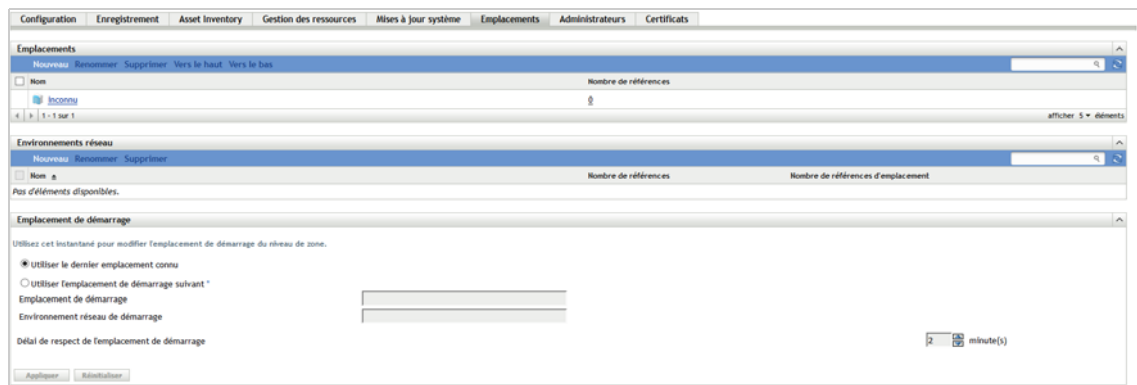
Configuration | Enregistrement | Asset Inventory | Gestion des ressources | Mises à jour système | Emplacements | Administrateurs | Certificats

Emplacements

Nouveau Renommer Supprimer Vers le haut Vers le bas

| Nom | Nombre de références |
|---|---|
| Inconnu | 0 |

1 - 1 sur 1

afficher 5 éléments

Environnements réseau

Nouveau Renommer Supprimer

| Nom | Nombre de références | Nombre de références d'emplacement |
|---|---|---|

Pas d'éléments disponibles.

Emplacement de démarrage

Utilisez cet instantané pour modifier l'emplacement de démarrage du niveau de zone.

Utiliser le dernier emplacement connu

Utiliser l'emplacement de démarrage suivant *

Emplacement de démarrage

Environnement réseau de démarrage

Délai de respect de l'emplacement de démarrage

2 minute(s)

Appliquer Réinitialiser